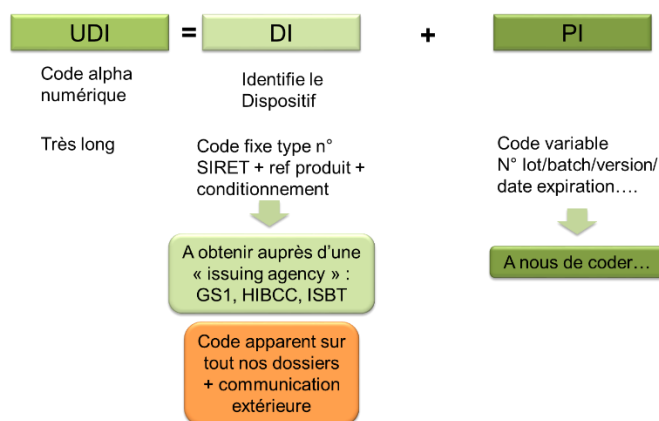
UDI = DI + PI

Code alpha numérique

Très long

Identifie le Dispositif

Code fixe type n° SIRET + ref produit + conditionnement

A obtenir auprès d'une « issuing agency » : GS1, HIBCC, ISBT

Code apparent sur tout nos dossiers + communication extérieure

Code variable N° lot/batch/version/ date expiration….

A nous de coder…